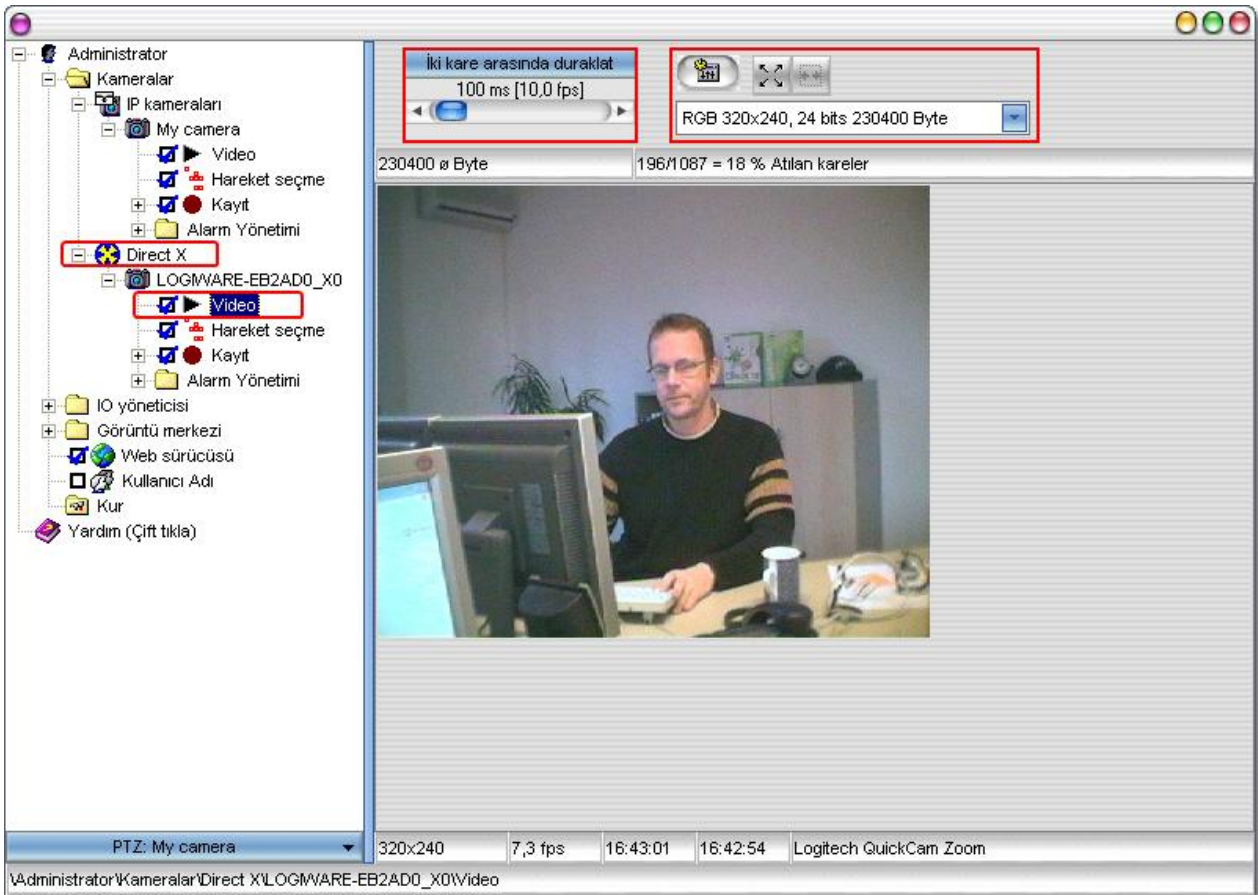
Administrator
Kameralar
IP kameraları
My camera
Video
Hareket seçme
Kayıt
Alarm Yönetimi
Direct X
LOGWARE-EB2AD0_X0
Video
Hareket seçme
Kayıt
Alarm Yönetimi
IO yöneticisi
Görüntü merkezi
Web sürücüsü
Kullanıcı Adı
Kur
Yardım (Çift tıkla)

İki kare arasında duraklat
100 ms [10,0 fps]

RGB 320x240, 24 bits 230400 Byte

230400 ø Byte
196/1087 = 18 % Atılan kareler

PTZ: My camera
320x240
7,3 fps
16:43:01
16:42:54
Logitech QuickCam Zoom

\Administrator\Kameralar\Direct X\LOGWARE-EB2AD0_X0\Video